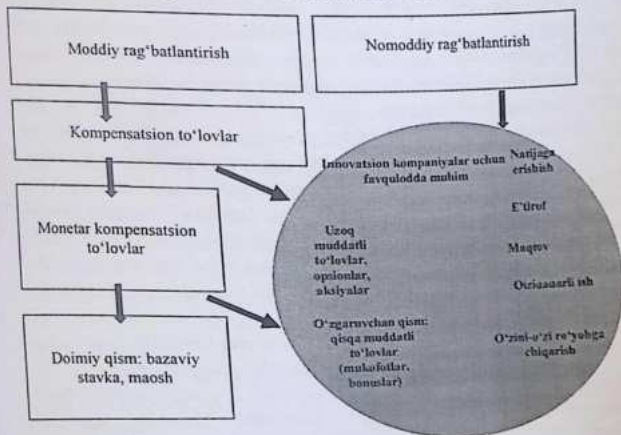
Moddiy rag'batlantirish

Nomoddiy rag'batlantirish

Kompensatsion to'lovlar

Monetar kompensatsion to'lovlar

Doimiy qism: bazaviy stavka, maosh

Innovatsion kompaniyalar uchun favqulodda muhim

Natijaga erishish

E'tirof

Uzoq muddatli to'lovlar, opsionlar, aksiyalar

Maqtov

Qiziqarli ish

O'zgaruvchan qism: qisqa muddatli to'lovlar (mukofotlar, bonuslar)

O'zini-o'zi ro'yobga chiqarish